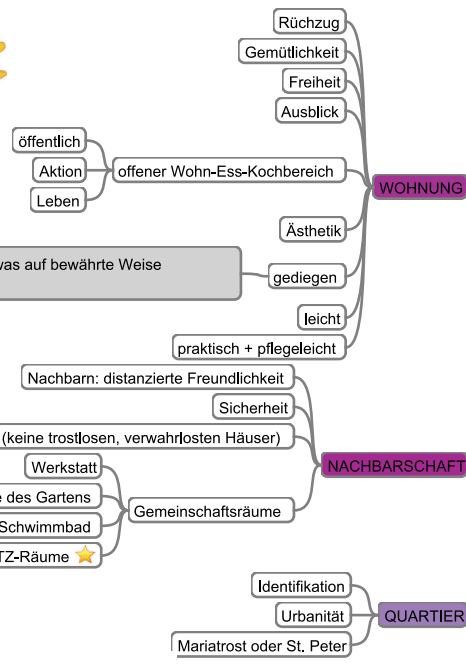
Rückzug
Gemütlichkeit
Freiheit
Ausblick
öffentlich
Aktion
Leben
offener Wohn-Ess-Kochbereich
WOHNUNG
Ästhetik
vas auf bewährte Weise
gediegen
leicht
praktisch + pflegeleicht
Nachbarn: distanzierte Freundlichkeit
Sicherheit
(keine trostlosen, verwahrlosten Häuser)
NACHBARSCHAFT
Werkstatt
e des Gartens
Gemeinschaftsräume
Schwimmbad
TZ-Räume
Identifikation
Urbanität
QUARTIER
Mariatrost oder St. Peter